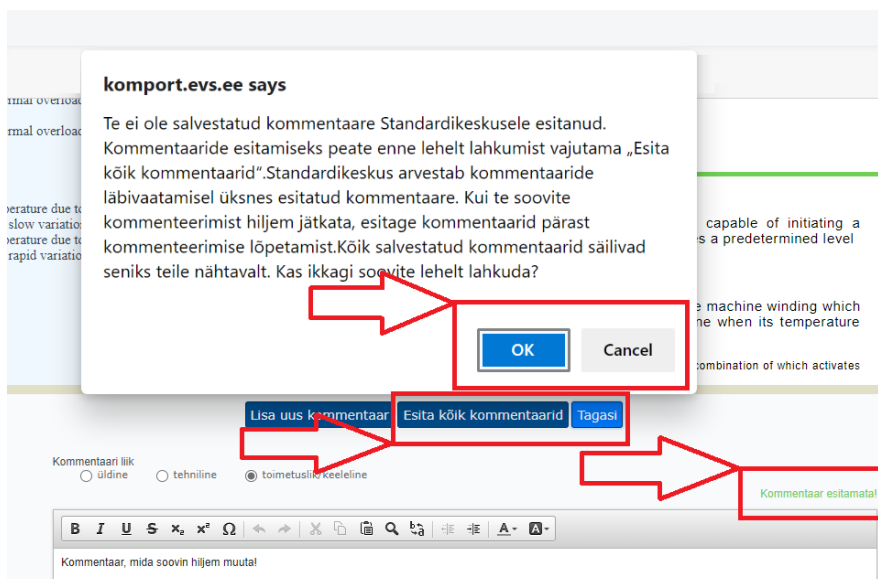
komport.evs.ee says

Te ei ole salvestatud kommentaare Standardikeskusele esitanud. Kommentaaride esitamiseks peate enne lehelt lahkumist vajutama „Esita kõik kommentaarid".Standardikeskus arvestab kommentaaride läbivaatamisel üksnes esitatud kommentaare. Kui te soovite kommenteerimist hiljem jätkata, esitage kommentaarid pärast kommenteerimise lõpetamist.Kõik salvestatud kommentaarid säilivad seniks teile nähtavalt. Kas ikkagi soovite lehelt lahkuda?

OK

Cancel

rmal overload

rmal overload

perature due to
slow variation
perature due to
rapid variation

capable of initiating a
s a predetermined level

e machine winding which
ne when its temperature

combination of which activates

Lisa uus kommentaar

Esita kõik kommentaarid

Tagasi

Kommentaari liik

üldine

tehniline

toimetuslik/keeleline

Kommentaar esitamata!

B I U S x₂ x² Ω

A A

Kommentaar, mida soovin hiljem muuta!